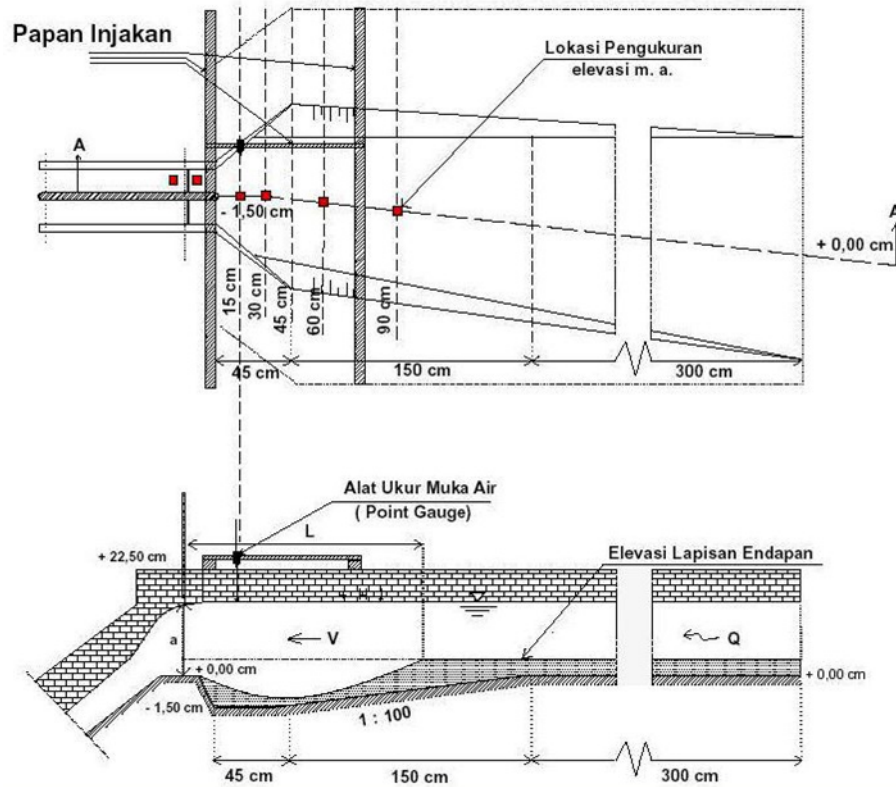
Papan Injakan

Lokasi Pengukuran elevasi m. a.

A

- 1,50 cm

A

+ 0,00 cm

15 cm

30 cm

45 cm

60 cm

90 cm

45 cm

150 cm

300 cm

Alat Ukur Muka Air ( Point Gauge)

L

+ 22,50 cm

Elevasi Lapisan Endapan

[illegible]

a

V

Q

+ 0,00 cm

+ 0,00 cm

- 1,50 cm

1 : 100

45 cm

150 cm

300 cm